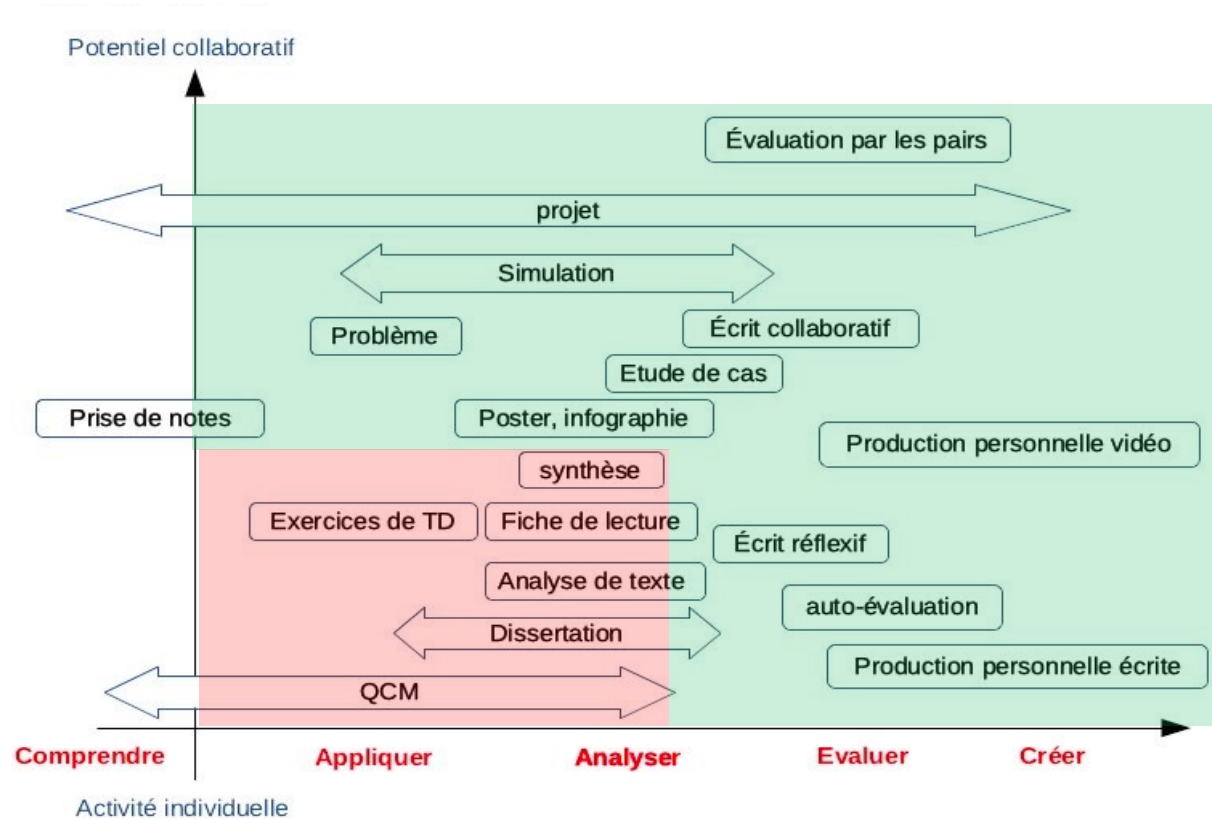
Potentiel collaboratif

Évaluation par les pairs

projet

Simulation

Problème

Écrit collaboratif

Etude de cas

Prise de notes

Poster, infographie

Production personnelle vidéo

synthèse

Exercices de TD

Fiche de lecture

Écrit réflexif

Analyse de texte

auto-évaluation

Dissertation

Production personnelle écrite

QCM

Comprendre

Appliquer

Analyser

Evaluer

Créer

Activité individuelle